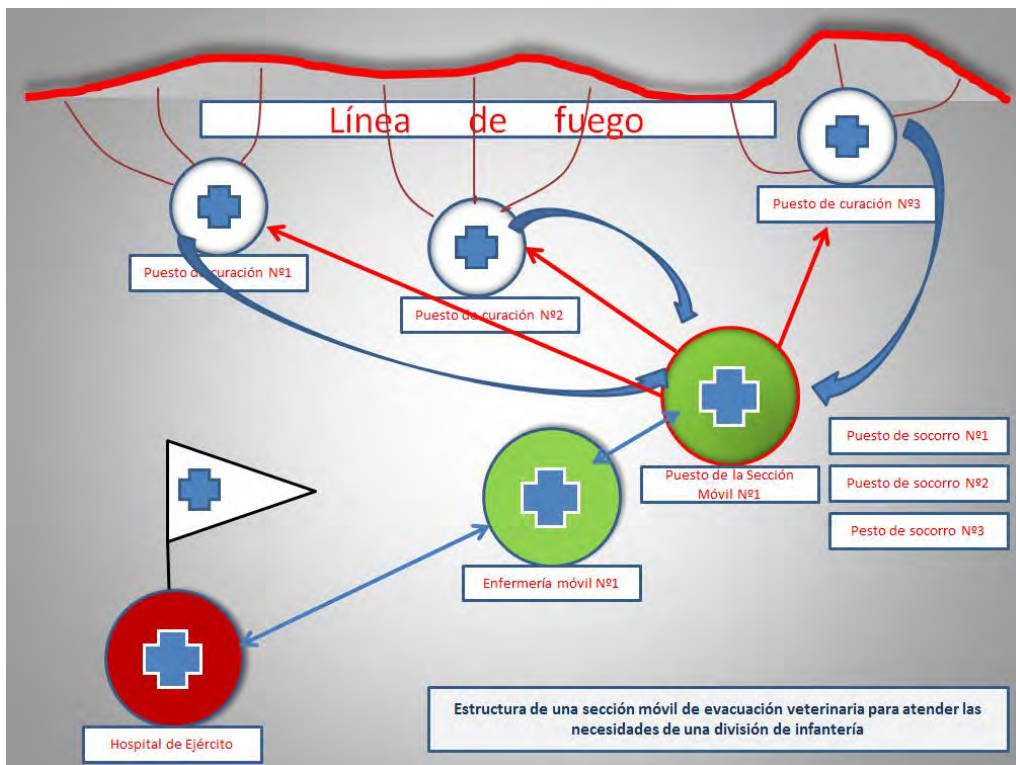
Línea de fuego

Puesto de curación Nº1

Puesto de curación Nº2

Puesto de curación Nº3

Puesto de la Sección Móvil Nº1

Puesto de socorro Nº1

Puesto de socorro Nº2

Pesto de socorro Nº3

Enfermería móvil Nº1

Hospital de Ejército

Estructura de una sección móvil de evacuación veterinaria para atender las necesidades de una división de infantería